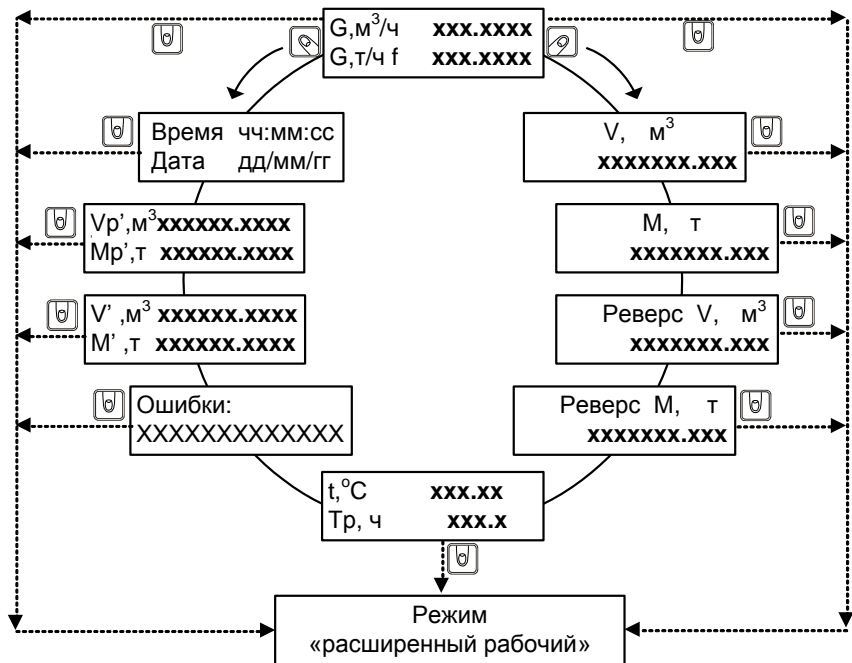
G,м$^3$/ч **xxx.xxxx**
G,т/ч f **xxx.xxxx**

Время чч:мм:сс
Дата дд/мм/гг

V, м$^3$
**xxxxxxx.xxx**

Vр',м$^3$ **xxxxxx.xxxx**
Mр',т **xxxxxx.xxxx**

M, т
**xxxxxxx.xxx**

V' ,м$^3$ **xxxxxx.xxxx**
M' ,т **xxxxxx.xxxx**

Реверс V, м$^3$
**xxxxxxx.xxx**

Ошибки:
XXXXXXXXXXXXX

Реверс M, т
**xxxxxxx.xxx**

t,$^o$C **xxx.xx**
Tр, ч **xxx.x**

Режим
«расширенный рабочий»